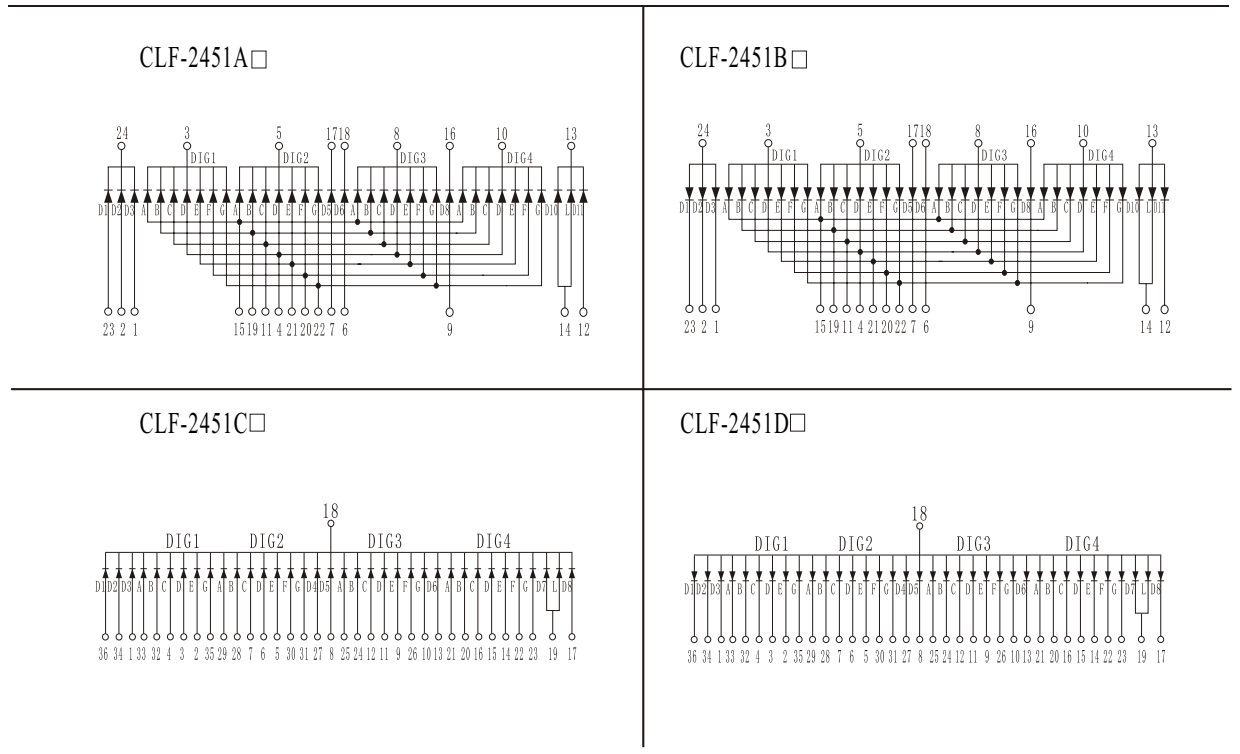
CLF-2451A□

24 3 5 17 18 8 16 10 13
DIG1 DIG2 DIG3 DIG4
D1 D2 D3 A B C D E F G A B C D E F G D5 D6 A B C D E F G D8 A B C D E F G D10 L D11
23 2 1 15 19 11 4 21 20 22 7 6 9 14 12

CLF-2451B□

24 3 5 17 18 8 16 10 13
DIG1 DIG2 DIG3 DIG4
D1 D2 D3 A B C D E F G A B C D E F G D5 D6 A B C D E F G D8 A B C D E F G D10 L D11
23 2 1 15 19 11 4 21 20 22 7 6 9 14 12

CLF-2451C□

18
DIG1 DIG2 DIG3 DIG4
D1 D2 D3 A B C D E G A B C D E F G D4 D5 A B C D E F G D6 A B C D E F G D7 L D8
36 34 1 33 32 4 3 2 35 29 28 7 6 5 30 31 27 8 25 24 12 11 9 26 10 13 21 20 16 15 14 22 23 19 17

CLF-2451D□

18
DIG1 DIG2 DIG3 DIG4
D1 D2 D3 A B C D E G A B C D E F G D4 D5 A B C D E F G D6 A B C D E F G D7 L D8
36 34 1 33 32 4 3 2 35 29 28 7 6 5 30 31 27 8 25 24 12 11 9 26 10 13 21 20 16 15 14 22 23 19 17